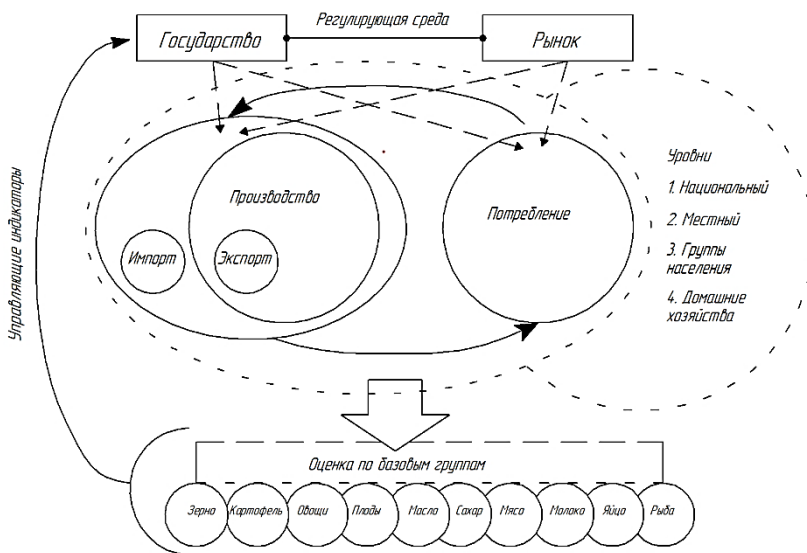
Государство

Регулирующая среда

Рынок

Управляющие индикаторы

Производство

Импорт

Экспорт

Потребление

Уровни

1. Национальный

2. Местный

3. Группы населения

4. Домашние хозяйства

Оценка по базовым группам

Зерно

Картофель

Овощи

Плоды

Масло

Сахар

Мясо

Молоко

Яйца

Рыба